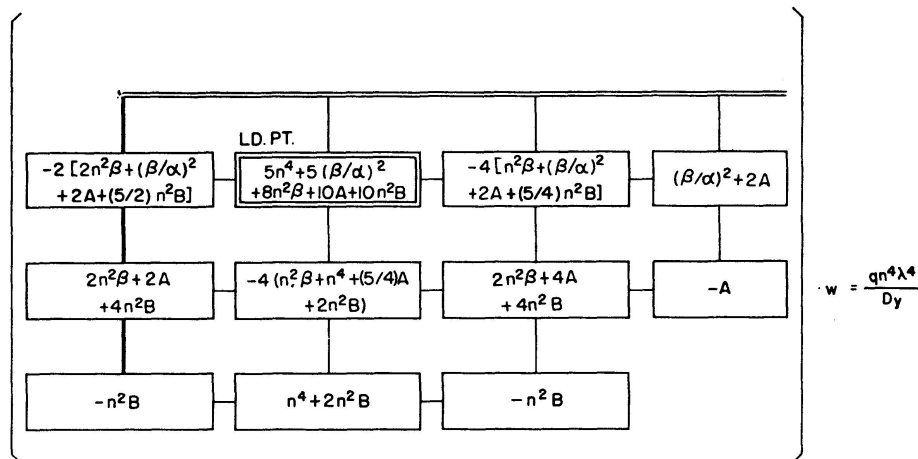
LD. PT.

| $-2[2n^2\beta+(\beta/\alpha)^2+2A+(5/2)n^2B]$ | $5n^4+5(\beta/\alpha)^2+8n^2\beta+10A+10n^2B$ | $-4[n^2\beta+(\beta/\alpha)^2+2A+(5/4)n^2B]$ | $(\beta/\alpha)^2+2A$ |
|---|---|---|---|
| $2n^2\beta+2A+4n^2B$ | $-4(n^2\beta+n^4+(5/4)A+2n^2B)$ | $2n^2\beta+4A+4n^2B$ | $-A$ |
| $-n^2B$ | $n^4+2n^2B$ | $-n^2B$ | |

$\cdot w = \frac{qn^4\lambda^4}{Dy}$